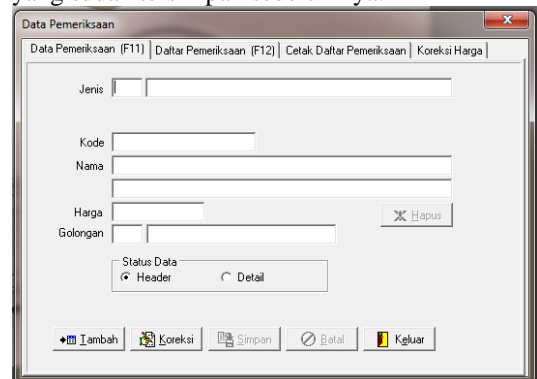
Data Pemeriksaan

Data Pemeriksaan (F11) | Daftar Pemeriksaan (F12) | Cetak Daftar Pemeriksaan | Koreksi Harga

Jenis

Kode

Nama

Harga

Golongan

Hapus

Status Data

Header

Detail

Tambah

Koreksi

Simpan

Batal

Keluar